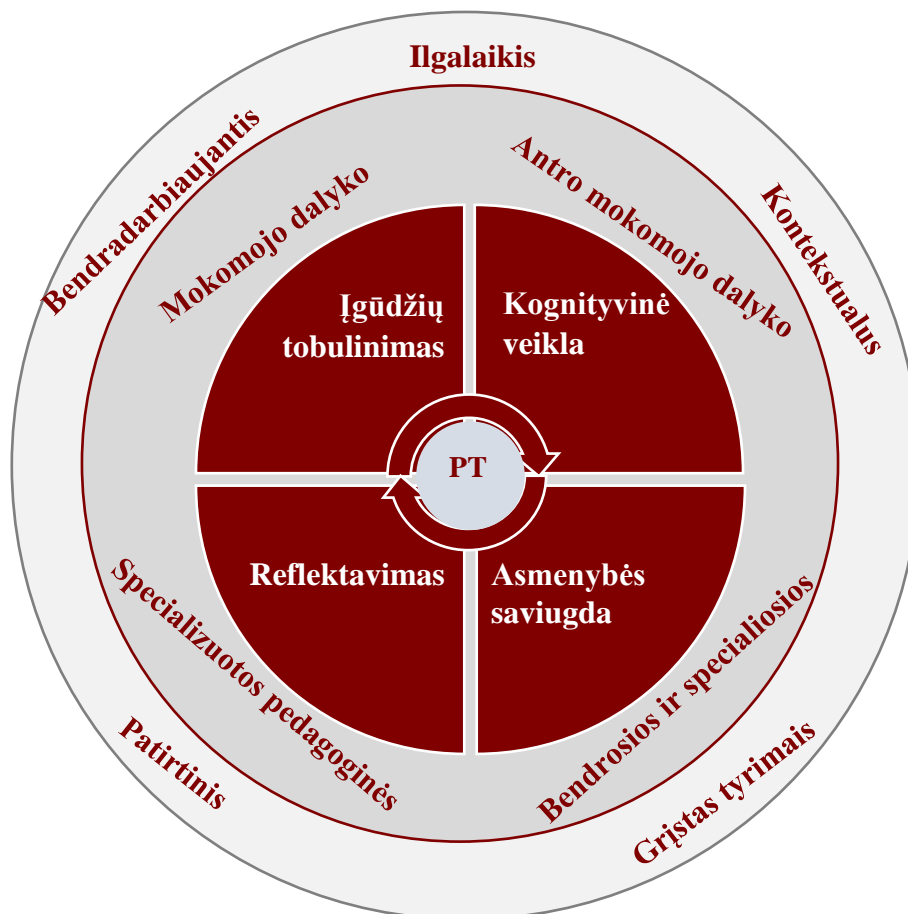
Ilgalaikis

Bendradarbiaujantis

Kontekstualus

Patirtinis

Grįstas tyrimais

Mokomojo dalyko

Antro mokomojo dalyko

Specializuotos pedagoginės

Bendrosios ir specialiosios

Įgūdžių tobulinimas

Kognityvinė veikla

PT

Reflektavimas

Asmenybės saviugda